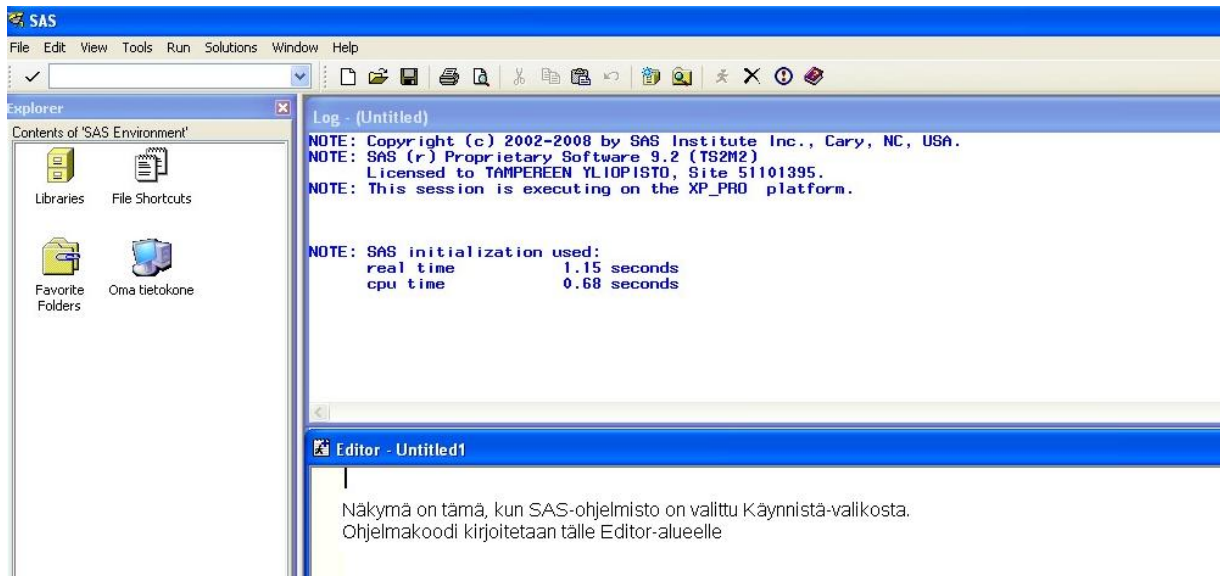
SAS

File Edit View Tools Run Solutions Window Help

Explorer

Contents of 'SAS Environment'

Libraries

File Shortcuts

Favorite Folders

Oma tietokone

Log - (Untitled)

NOTE: Copyright (c) 2002-2008 by SAS Institute Inc., Cary, NC, USA.
NOTE: SAS (r) Proprietary Software 9.2 (TS2M2)
      Licensed to TAMPEREEN YLIOPISTO, Site 51101395.
NOTE: This session is executing on the XP_PRO platform.

NOTE: SAS initialization used:
      real time           1.15 seconds
      cpu time            0.68 seconds

Editor - Untitled1

Näkymä on tämä, kun SAS-ohjelmisto on valittu Käynnistä-valikosta.
Ohjelmakoodi kirjoitetaan tälle Editor-alueelle